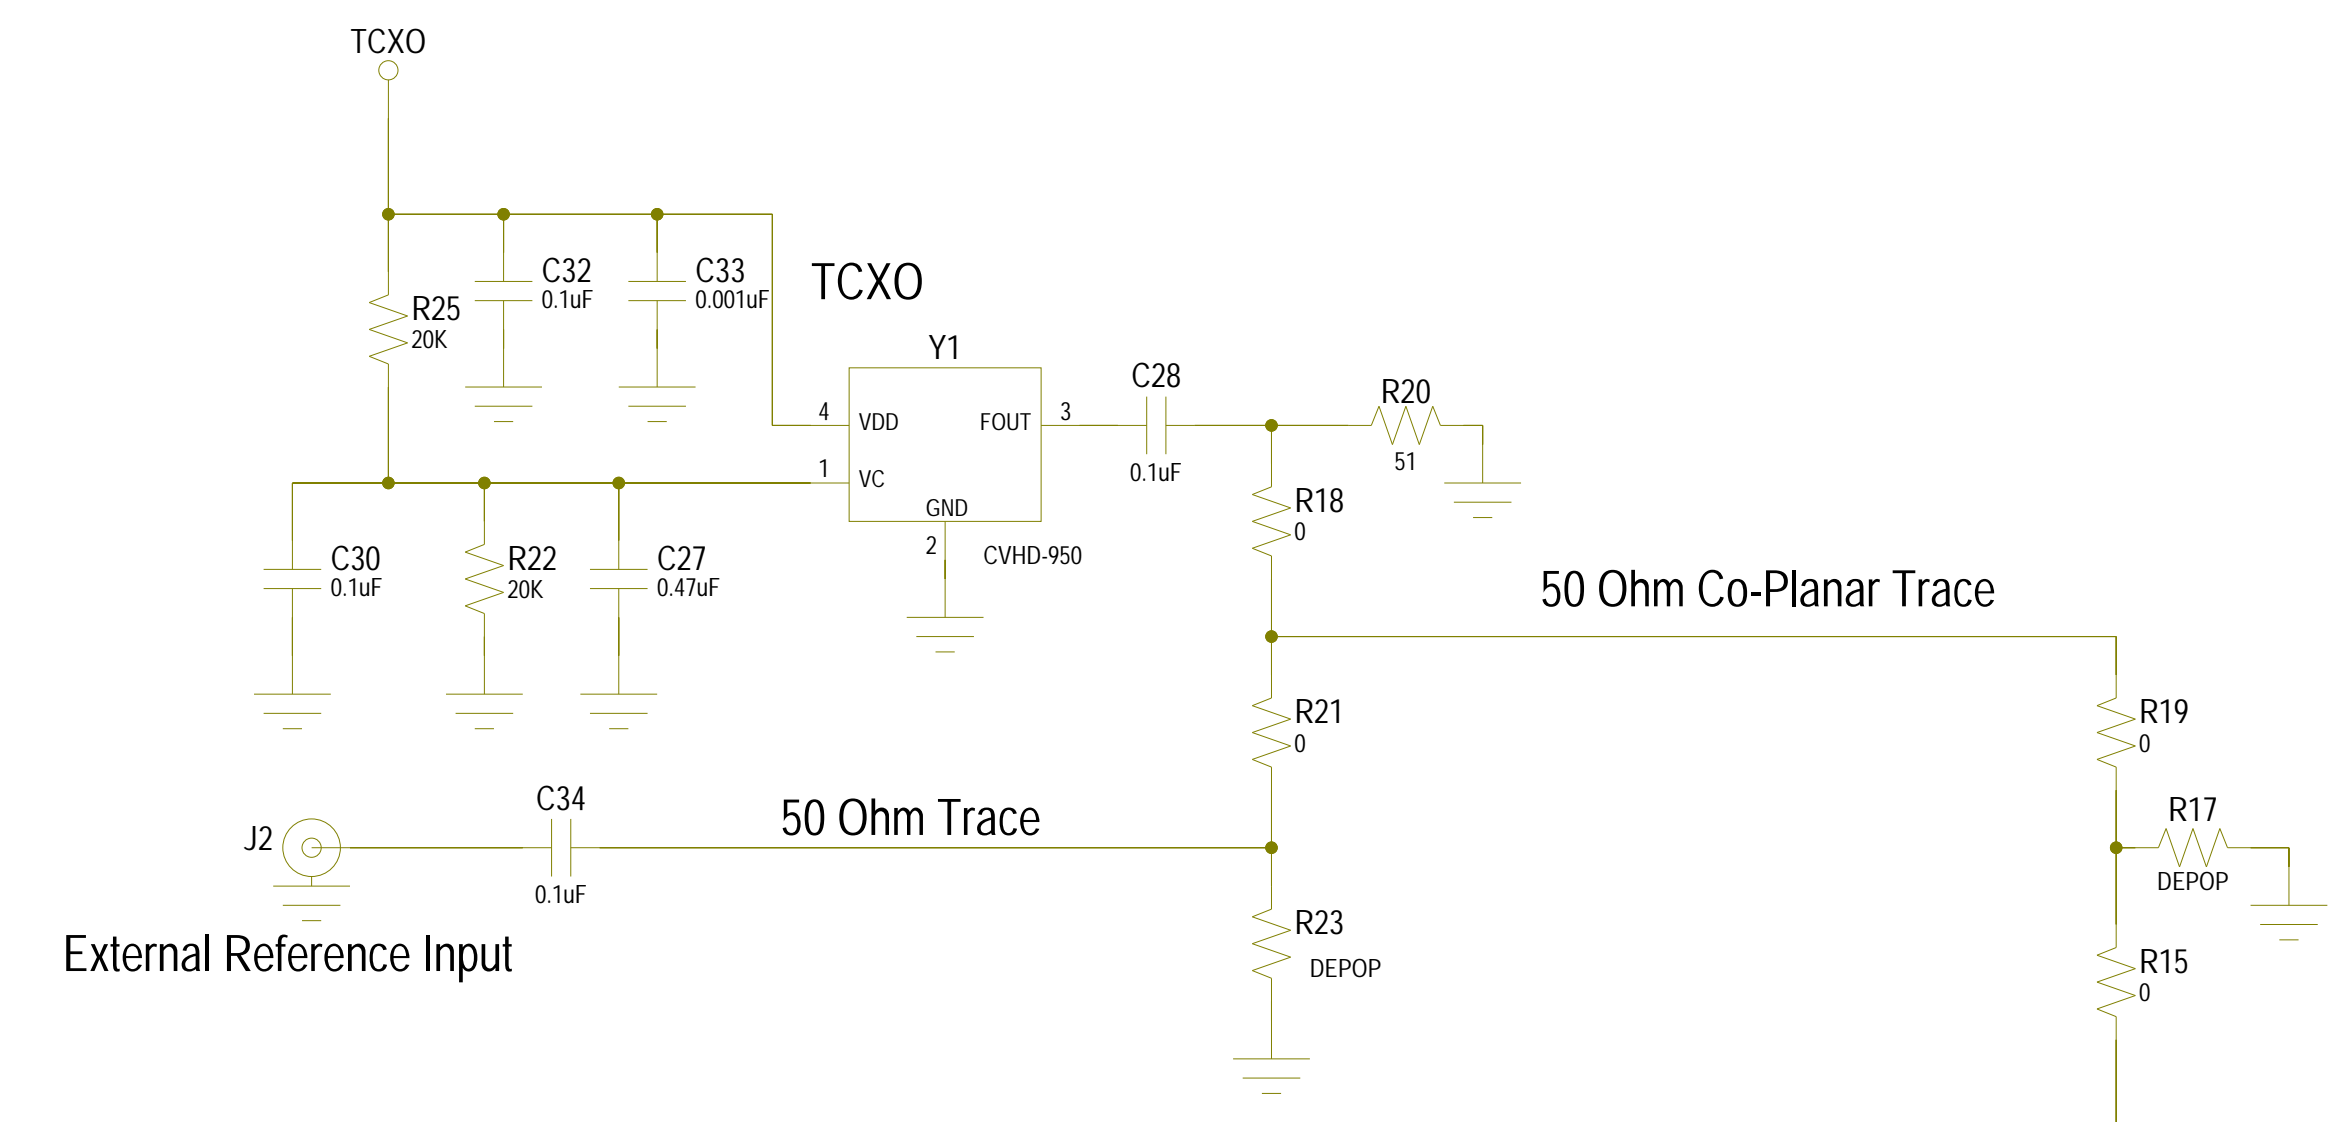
TCXO

C32
0.1uF

C33
0.001uF

TCXO

R25
20K

Y1

4 VDD

FOUT 3

C28

R20

1 VC

GND

0.1uF

51

R18
0

C30
0.1uF

R22
20K

C27
0.47uF

2

CVHD-950

50 Ohm Co-Planar Trace

R21
0

R19
0

C34

50 Ohm Trace

R17

J2

0.1uF

DEPOP

External Reference Input

R23
DEPOP

R15
0